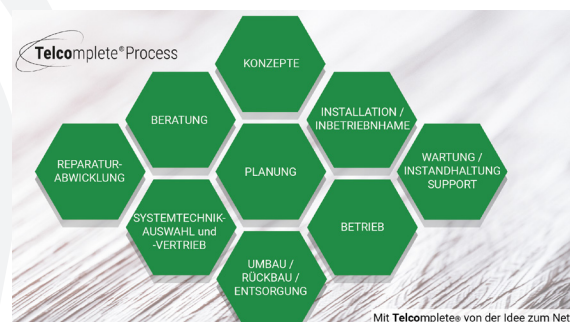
Telcomplete® Process

KONZEPTE

BERATUNG

INSTALLATION / INBETRIEBNAHME

REPARATUR-ABWICKLUNG

PLANUNG

WARTUNG / INSTANDHALTUNG SUPPORT

SYSTEMTECHNIK-AUSWAHL und -VERTRIEB

BETRIEB

UMBAU / RÜCKBAU / ENTSORGUNG

Mit Telcomplete® von der Idee zum Net